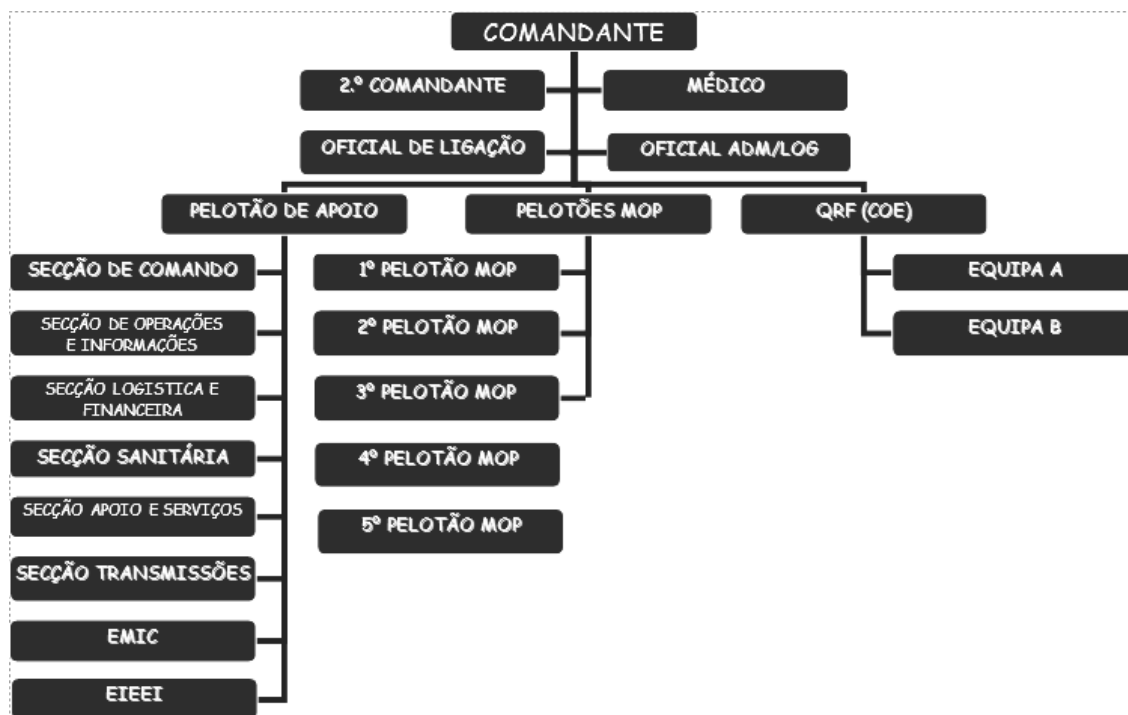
COMANDANTE

2.º COMANDANTE

MÉDICO

OFICIAL DE LIGAÇÃO

OFICIAL ADM/LOG

PELOTÃO DE APOIO

PELOTÕES MOP

QRF (COE)

SECÇÃO DE COMANDO

SECÇÃO DE OPERAÇÕES E INFORMAÇÕES

SECÇÃO LOGISTICA E FINANCEIRA

SECÇÃO SANITÁRIA

SECÇÃO APOIO E SERVIÇOS

SECÇÃO TRANSMISSÕES

EMIC

EIEEI

1º PELOTÃO MOP

2º PELOTÃO MOP

3º PELOTÃO MOP

4º PELOTÃO MOP

5º PELOTÃO MOP

EQUIPA A

EQUIPA B